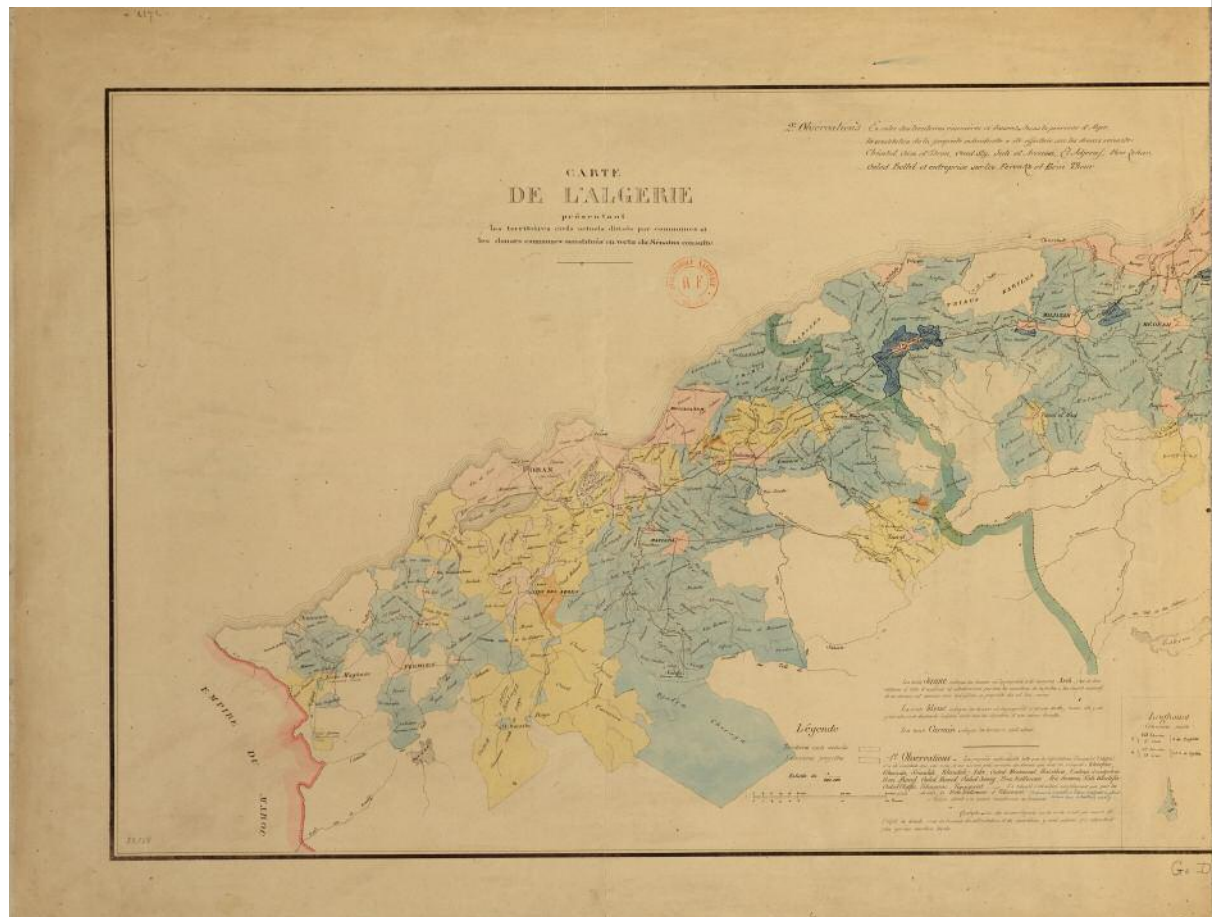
CARTE
DE L'ALGERIE
présentant
les territoires civils actuels divisés par communes et
les douars communes constitués en vertu du Sénatus consulte

2e Observation. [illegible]

ORAN
MOSTAGANEM
TLEMCEN
MASCARA
SIDI BEL ABBES
BLIDAH
MILIANAH
MEDEAH
ORLEANSVILLE
TIARET

EMPIRE DU MAROC

Légende

1re Observation. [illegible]

Légende

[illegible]

Echelle de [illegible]

G. D.